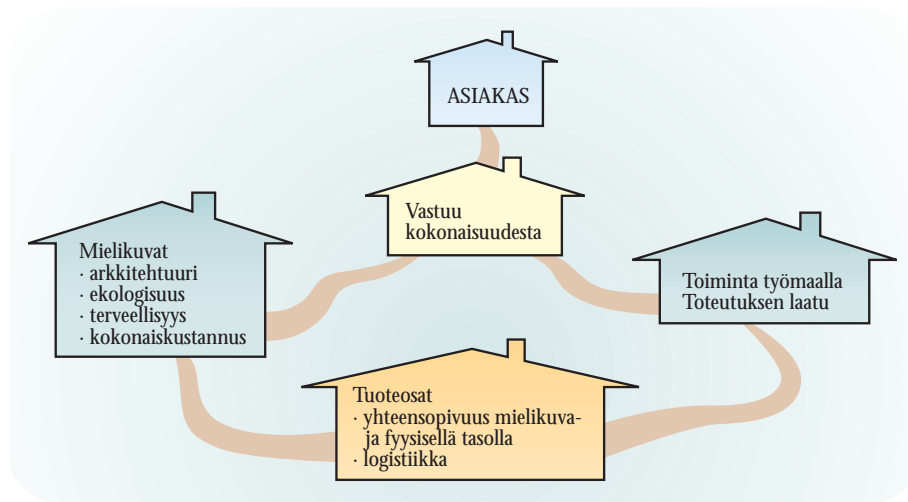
ASIAKAS

Vastuu kokonaisuudesta

Mielikuvat
· arkkitehtuuri
· ekologisuus
· terveellisyys
· kokonaiskustannus

Toiminta työmaalla
Toteutuksen laatu

Tuoteosat
· yhteensopivuus mielikuva- ja fyysisellä tasolla
· logistiikka